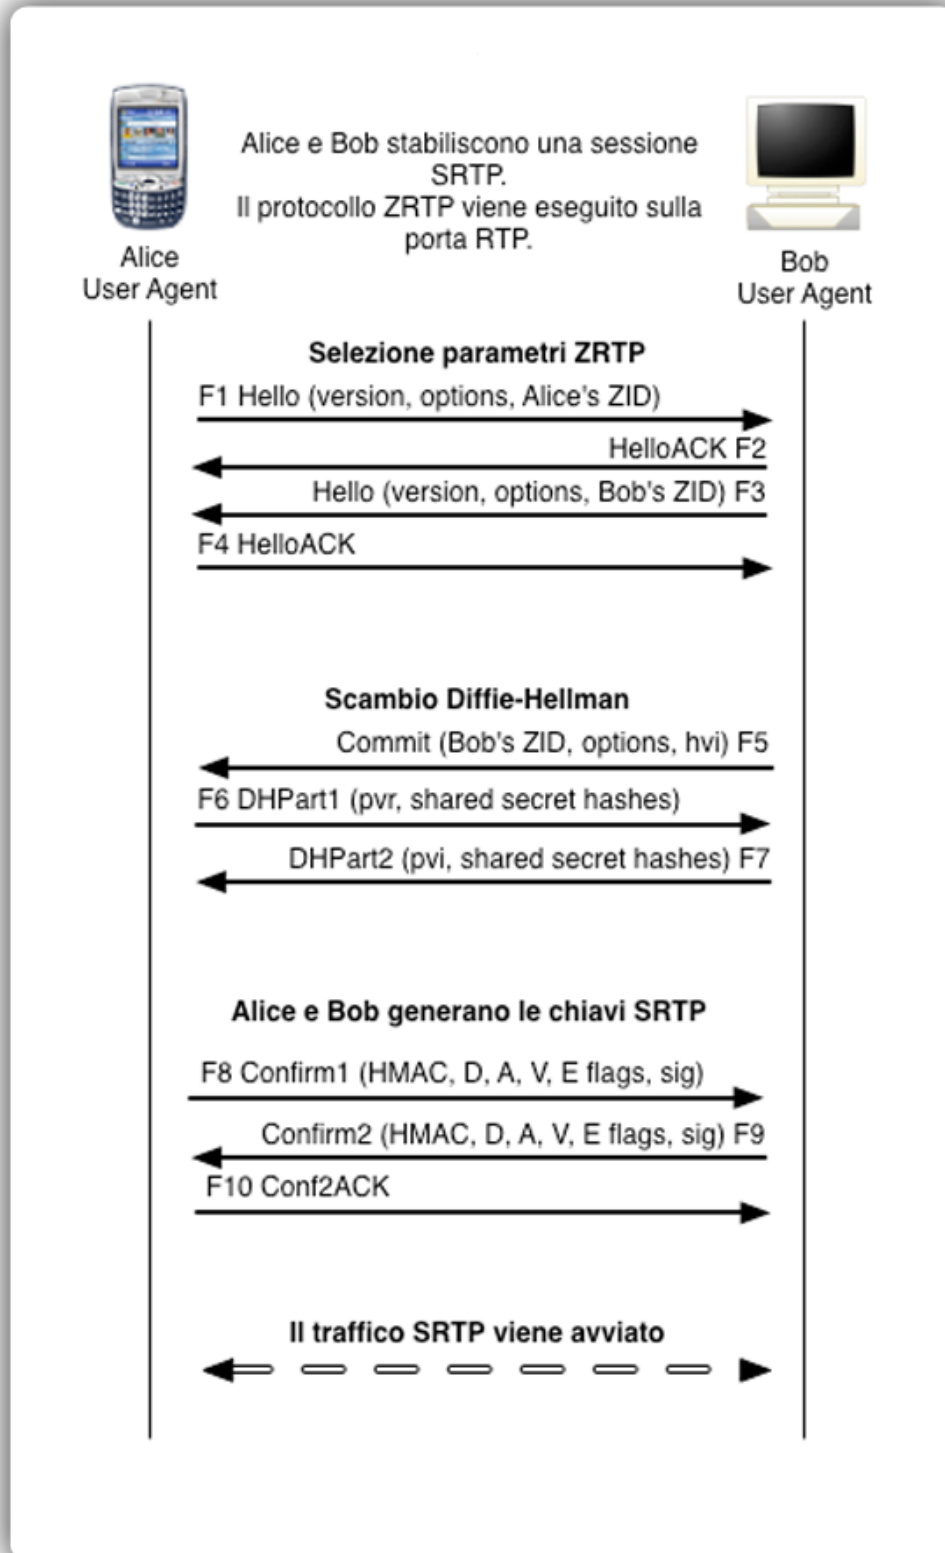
Alice User Agent

Alice e Bob stabiliscono una sessione SRTP.
Il protocollo ZRTP viene eseguito sulla porta RTP.

Bob User Agent

**Selezione parametri ZRTP**

F1 Hello (version, options, Alice's ZID)

HelloACK F2

Hello (version, options, Bob's ZID) F3

F4 HelloACK

**Scambio Diffie-Hellman**

Commit (Bob's ZID, options, hvi) F5

F6 DHPart1 (pvr, shared secret hashes)

DHPart2 (pvi, shared secret hashes) F7

**Alice e Bob generano le chiavi SRTP**

F8 Confirm1 (HMAC, D, A, V, E flags, sig)

Confirm2 (HMAC, D, A, V, E flags, sig) F9

F10 Conf2ACK

**Il traffico SRTP viene avviato**